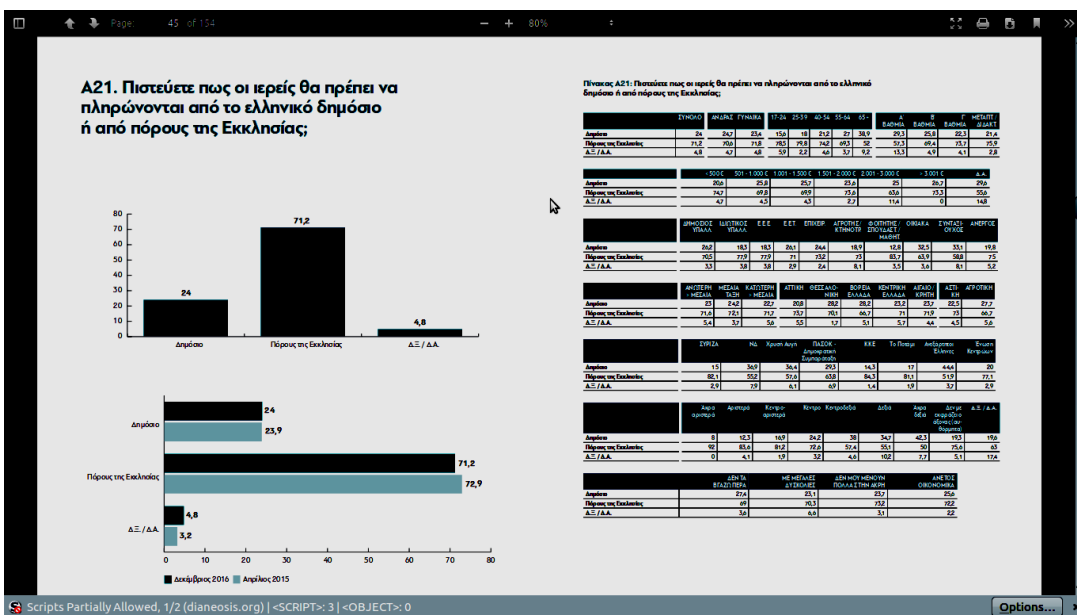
Page: 45 of 154

− + 80%

A21. Πιστεύετε πως οι ιερείς θα πρέπει να πληρώνονται από το ελληνικό δημόσιο ή από πόρους της Εκκλησίας;

80
70
60
50
40
30
20
10
0

24
71,2
4,8

Δημόσιο
Πόρους της Εκκλησίας
ΔΞ / ΔΑ.

Δημόσιο
24
23,9

Πόρους της Εκκλησίας
71,2
72,9

ΔΞ / ΔΑ.
4,8
3,2

0 10 20 30 40 50 60 70 80

Δεκέμβριος 2016 Απρίλιος 2015

Πίνακας Α21: Πιστεύετε πως οι ιερείς θα πρέπει να πληρώνονται από το ελληνικό δημόσιο ή από πόρους της Εκκλησίας;

| | ΣΥΝΟΛΟ | ΑΝΔΡΑΣ | ΓΥΝΑΙΚΑ | 17-24 | 25-39 | 40-54 | 55-64 | 65+ | Α ΒΑΘΜΙΑ | Β ΒΑΘΜΙΑ | Γ ΒΑΘΜΙΑ | ΜΕΤΑΠΤ / ΔΙΔΑΚΤ |
|---|---|---|---|---|---|---|---|---|---|---|---|---|
| Δημόσιο | 24 | 24,7 | 23,4 | 15,6 | 18 | 21,2 | 27 | 38,9 | 29,3 | 25,8 | 22,3 | 21,4 |
| Πόρους της Εκκλησίας | 71,2 | 70,6 | 71,8 | 78,5 | 79,8 | 74,2 | 69,3 | 52 | 57,3 | 69,4 | 73,7 | 75,9 |
| ΔΞ / ΔΑ. | 4,8 | 4,7 | 4,8 | 5,9 | 2,2 | 4,6 | 3,7 | 9,2 | 13,3 | 4,9 | 4,1 | 2,8 |

| | < 500 € | 501 - 1.000 € | 1.001 - 1.500 € | 1.501 - 2.000 € | 2.001 - 3.000 € | > 3.001 € | ΔΑ |
|---|---|---|---|---|---|---|---|
| Δημόσιο | 20,6 | 25,8 | 25,7 | 23,6 | 25 | 26,7 | 29,6 |
| Πόρους της Εκκλησίας | 74,7 | 69,8 | 69,9 | 73,8 | 63,6 | 73,3 | 55,6 |
| ΔΞ / ΔΑ. | 4,7 | 4,5 | 4,3 | 2,7 | 11,4 | 0 | 14,8 |

| | ΔΗΜΟΣΙΟΣ ΥΠΑΛΛ | ΙΔΙΩΤΙΚΟΣ ΥΠΑΛΛ | Ε.Ε.Ε. | Ε.Ε.Τ. | ΕΠΙΧΕΙΡ | ΑΓΡΟΤΗΣ / ΚΤΗΝΟΤΡ | ΦΟΙΤΗΤΗΣ / ΣΠΟΥΔΑΣΤ / ΜΑΘΗΤ | ΟΙΚΙΑΚΑ | ΣΥΝΤΑΞΙΟΥΧΟΣ | ΑΝΕΡΓΟΣ |
|---|---|---|---|---|---|---|---|---|---|---|
| Δημόσιο | 26,2 | 18,3 | 18,3 | 26,1 | 24,4 | 18,9 | 12,8 | 32,5 | 33,1 | 19,8 |
| Πόρους της Εκκλησίας | 70,5 | 77,9 | 77,9 | 71 | 73,2 | 73 | 83,7 | 63,9 | 58,8 | 75 |
| ΔΞ / ΔΑ. | 3,3 | 3,8 | 3,8 | 2,9 | 2,4 | 8,1 | 3,5 | 3,6 | 8,1 | 5,2 |

| | ΑΝΩΤΕΡΗ - ΜΕΣΑΙΑ | ΜΕΣΑΙΑ ΤΑΞΗ | ΚΑΤΩΤΕΡΗ - ΜΕΣΑΙΑ | ΑΤΤΙΚΗ | ΘΕΣΣΑΛΟΝΙΚΗ | ΒΟΡΕΙΑ ΕΛΛΑΔΑ | ΚΕΝΤΡΙΚΗ ΕΛΛΑΔΑ | ΑΙΓΑΙΟ / ΚΡΗΤΗ | ΑΣΤΙΚΗ | ΑΓΡΟΤΙΚΗ |
|---|---|---|---|---|---|---|---|---|---|---|
| Δημόσιο | 23 | 24,2 | 22,7 | 20,8 | 28,2 | 28,2 | 23,2 | 23,7 | 22,5 | 27,7 |
| Πόρους της Εκκλησίας | 71,6 | 72,1 | 71,7 | 73,7 | 70,1 | 66,7 | 71 | 71,9 | 73 | 66,7 |
| ΔΞ / ΔΑ. | 5,4 | 3,7 | 5,6 | 5,5 | 1,7 | 5,1 | 5,7 | 4,4 | 4,5 | 5,6 |

| | ΣΥΡΙΖΑ | ΝΔ | Χρυσή Αυγή | ΠΑΣΟΚ - Δημοκρατική Συμπαράταξη | ΚΚΕ | Το Ποτάμι | Ανεξάρτητοι Έλληνες | Ένωση Κεντρώων |
|---|---|---|---|---|---|---|---|---|
| Δημόσιο | 15 | 36,9 | 36,4 | 29,3 | 14,3 | 17 | 44,4 | 20 |
| Πόρους της Εκκλησίας | 82,1 | 55,2 | 57,6 | 63,8 | 84,3 | 81,1 | 51,9 | 77,1 |
| ΔΞ / ΔΑ. | 2,9 | 7,9 | 6,1 | 6,9 | 1,4 | 1,9 | 3,7 | 2,9 |

| | Άκρα αριστερά | Αριστερά | Κεντροαριστερά | Κέντρο | Κεντροδεξιά | Δεξιά | Άκρα δεξιά | Δεν με αφορά ο άξονας (αυθόρμητα) | ΔΞ / ΔΑ. |
|---|---|---|---|---|---|---|---|---|---|
| Δημόσιο | 8 | 12,3 | 16,9 | 24,2 | 38 | 34,7 | 42,3 | 19,3 | 19,6 |
| Πόρους της Εκκλησίας | 92 | 83,6 | 81,2 | 72,6 | 57,4 | 55,1 | 50 | 75,6 | 63 |
| ΔΞ / ΔΑ. | 0 | 4,1 | 1,9 | 3,2 | 4,6 | 10,2 | 7,7 | 5,1 | 17,4 |

| | ΔΕΝ ΤΑ ΒΓΑΖΩ ΠΕΡΑ | ΜΕ ΜΕΓΑΛΕΣ ΔΥΣΚΟΛΙΕΣ | ΔΕΝ ΜΟΥ ΜΕΝΟΥΝ ΠΟΛΛΑ ΣΤΗΝ ΑΚΡΗ | ΑΝΕΤΟΣ ΟΙΚΟΝΟΜΙΚΑ |
|---|---|---|---|---|
| Δημόσιο | 27,4 | 23,1 | 23,7 | 25,6 |
| Πόρους της Εκκλησίας | 69 | 70,3 | 73,2 | 72,2 |
| ΔΞ / ΔΑ. | 3,6 | 6,6 | 3,1 | 2,2 |

Scripts Partially Allowed, 1/2 (dianeosis.org) | <SCRIPT>: 3 | <OBJECT>: 0
Options...